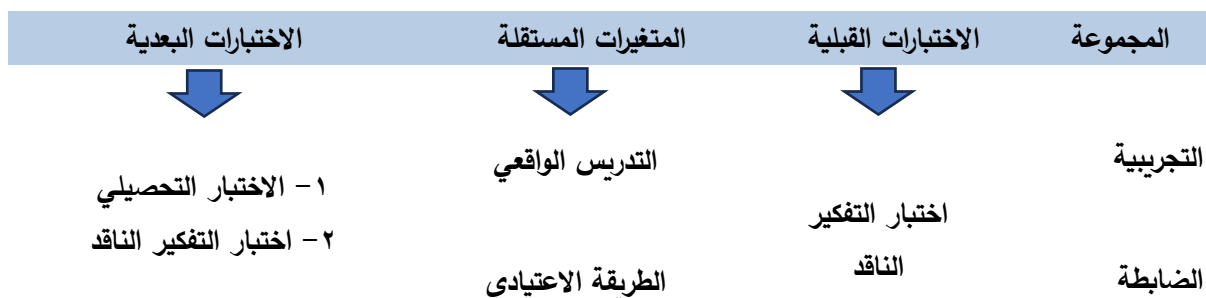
| المجموعة | الاختبارات القبلية | المتغيرات المستقلة | الاختبارات البعدية |
|---|---|---|---|
| التجريبية | اختبار التفكير الناقد | التدريس الواقعي | ١- الاختبار التحصيلي<br>٢- اختبار التفكير الناقد |
| الضابطة | | الطريقة الاعتيادى | |